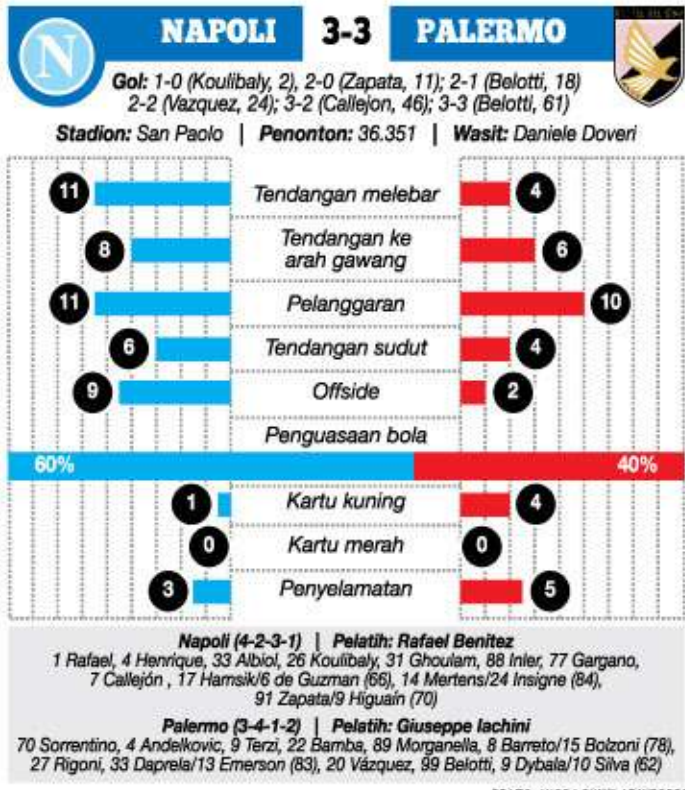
N

NAPOLI 3-3 PALERMO

Gol: 1-0 (Koulibaly, 2), 2-0 (Zapata, 11); 2-1 (Belotti, 18) 2-2 (Vazquez, 24); 3-2 (Callejon, 46); 3-3 (Belotti, 61)

Stadion: San Paolo | Penonton: 36.351 | Wasit: Daniele Doveri

11 Tendangan melebar 4

8 Tendangan ke arah gawang 6

11 Pelanggaran 10

6 Tendangan sudut 4

9 Offside 2

Penguasaan bola

60% 40%

1 Kartu kuning 4

0 Kartu merah 0

3 Penyelamatan 5

Napoli (4-2-3-1) | Pelatih: Rafael Benitez
1 Rafael, 4 Henrique, 33 Albiol, 26 Koulibaly, 31 Ghoulam, 88 Inler, 77 Gargano, 7 Callejón , 17 Hamsik/6 de Guzman (66), 14 Mertens/24 Insigne (84), 91 Zapata/9 Higuaín (70)

Palermo (3-4-1-2) | Pelatih: Giuseppe Iachini
70 Sorrentino, 4 Andelkovic, 9 Terzi, 22 Bamba, 89 Morganella, 8 Barreto/15 Bolzoni (78), 27 Rigoni, 33 Daprela/13 Emerson (83), 20 Vázquez, 99 Belotti, 9 Dybala/10 Silva (62)

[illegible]